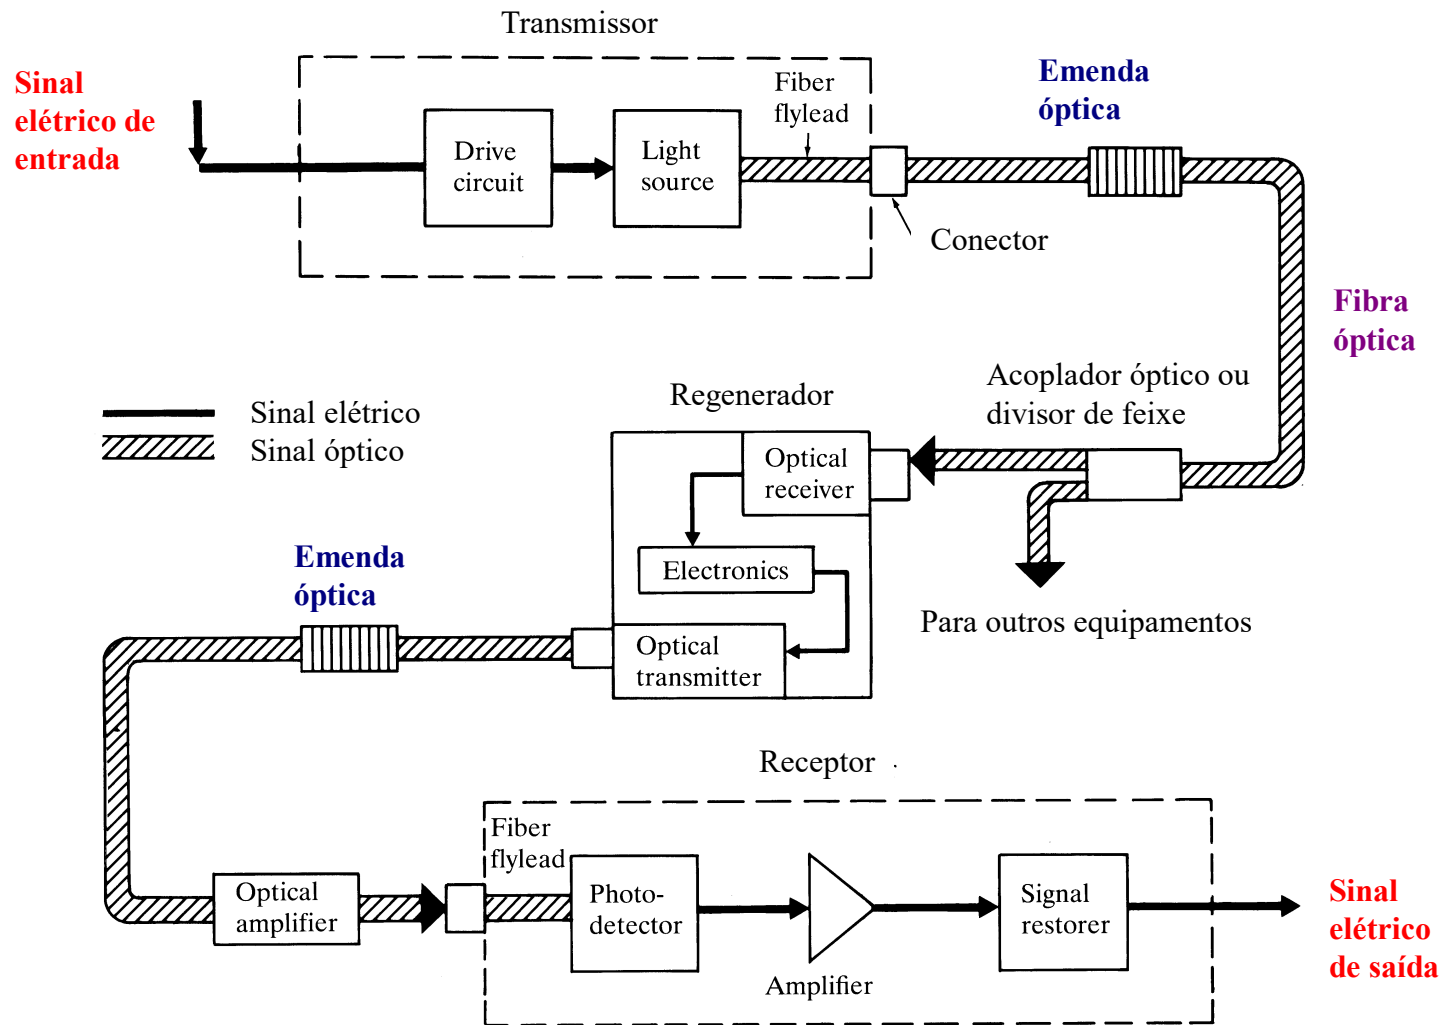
Transmissor

Sinal elétrico de entrada

Drive circuit

Light source

Fiber flylead

Emenda óptica

Conector

Fibra óptica

Acoplador óptico ou divisor de feixe

Regenerador

Sinal elétrico
Sinal óptico

Optical receiver

Electronics

Optical transmitter

Para outros equipamentos

Emenda óptica

Receptor

Fiber flylead

Optical amplifier

Photo-detector

Amplifier

Signal restorer

Sinal elétrico de saída